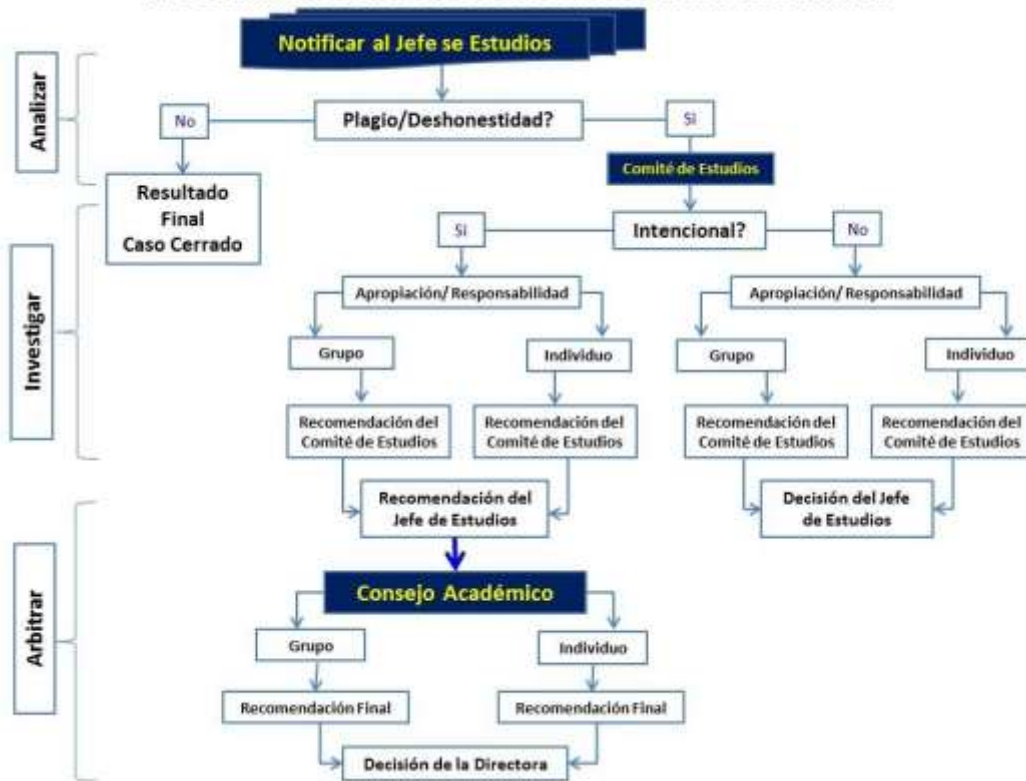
Notificar al Jefe se Estudios

Analizar

No

Plagio/Deshonestidad?

Si

Resultado Final Caso Cerrado

Comité de Estudios

Investigar

Si

Intencional?

No

Apropiación/ Responsabilidad

Apropiación/ Responsabilidad

Grupo

Individuo

Grupo

Individuo

Recomendación del Comité de Estudios

Recomendación del Comité de Estudios

Recomendación del Comité de Estudios

Recomendación del Comité de Estudios

Recomendación del Jefe de Estudios

Decisión del Jefe de Estudios

Arbitrar

Consejo Académico

Grupo

Individuo

Recomendación Final

Recomendación Final

Decisión de la Directora